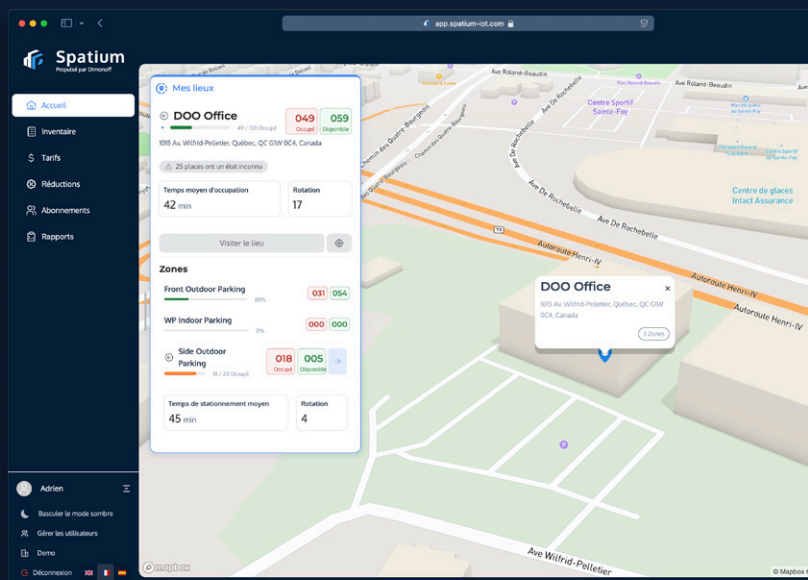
app.spatium-iot.com

Spatium
Propulsé par Dimonoff

Accueil
Inventaire
Tarifs
Réductions
Abonnements
Rapports

Adrien
Basculer le mode sombre
Gérer les utilisateurs
Demo
Déconnexion

Mes lieux

DOO Office
49 / 133 Occupé
049 Occupé
059 Disponible
1015 Av. Wilfrid-Pelletier, Québec, QC G1W 0C4, Canada

25 places ont un état inconnu

Temps moyen d'occupation
42 min

Rotation
17

Visiter le lieu

Zones

Front Outdoor Parking
36%
031
054

WP Indoor Parking
0%
000
000

Side Outdoor Parking
18 / 23 Occupé
018 Occupé
005 Disponible

Temps de stationnement moyen
45 min

Rotation
4

Ave Roland-Beaudin
Ave Roland-Beaudin
Centre Sportif Sainte-Foy
Chemin des Quatre-Bourgeois
Chemin des Quatre-Bourgeois
Ave De Rochebelle
Ave De Rochebelle
Centre de glaces Intact Assurance
Autoroute Henri-IV
Autoroute Henri-IV
Autoroute Henri-IV
Ave Wilfrid-Pelletier

DOO Office
1015 Av. Wilfrid-Pelletier, Québec, QC G1W 0C4, Canada
3 Zones

mapbox
© Mapbox ©